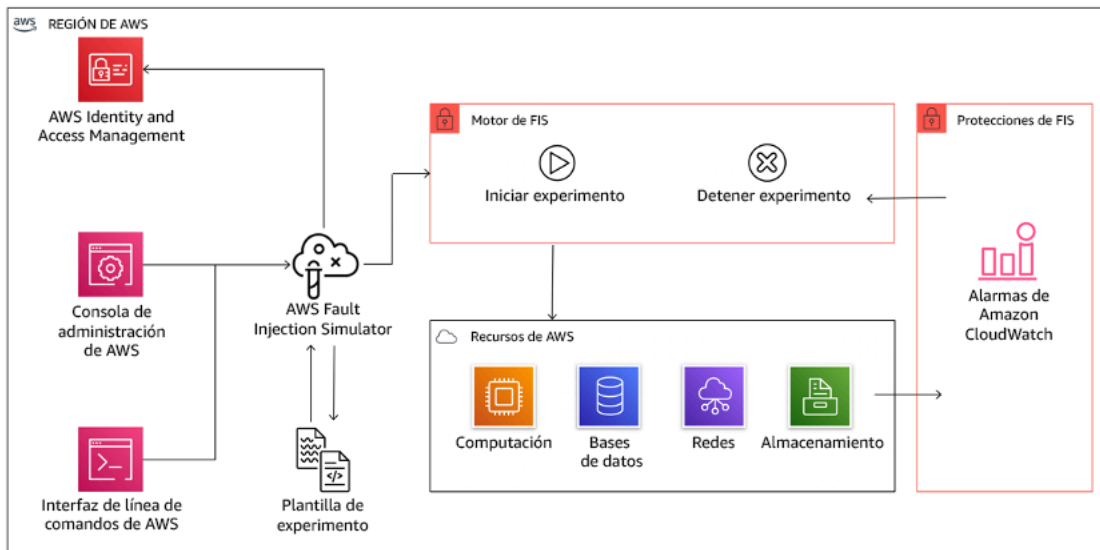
aws REGIÓN DE AWS

AWS Identity and Access Management

Consola de administración de AWS

Interfaz de línea de comandos de AWS

AWS Fault Injection Simulator

Plantilla de experimento

Motor de FIS

Iniciar experimento

Detener experimento

Protecciones de FIS

Alarmas de Amazon CloudWatch

Recursos de AWS

Computación

Bases de datos

Redes

Almacenamiento